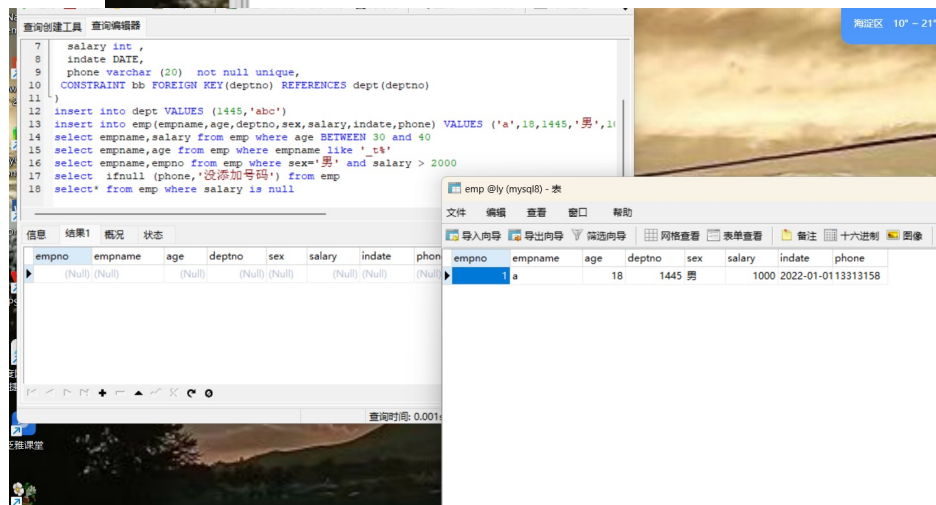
查询创建工具 查询编辑器

7 salary int ,
8 indate DATE,
9 phone varchar (20) not null unique,
10 CONSTRAINT bb FOREIGN KEY(deptno) REFERENCES dept(deptno)
11 )
12 insert into dept VALUES (1445,'abc')
13 insert into emp(empname,age,deptno,sex,salary,indate,phone) VALUES ('a',18,1445,'男',1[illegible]
14 select empname,salary from emp where age BETWEEN 30 and 40
15 select empname,age from emp where empname like '_t%'
16 select empname,empno from emp where sex='男' and salary > 2000
17 select ifnull (phone,'没添加号码') from emp
18 select* from emp where salary is null

信息 结果1 概况 状态

| empno | empname | age | deptno | sex | salary | indate | phon |
|---|---|---|---|---|---|---|---|
| (Null) | (Null) | (Null) | (Null) | (Null) | (Null) | (Null) | (Null |

查询时间: 0.001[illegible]

海淀区 10° ~ 21°

emp @ly (mysql8) - 表

文件 编辑 查看 窗口 帮助

导入向导 导出向导 筛选向导 网格查看 表单查看 备注 十六进制 图像

| empno | empname | age | deptno | sex | salary | indate | phone |
|---|---|---|---|---|---|---|---|
| 1 | a | 18 | 1445 | 男 | 1000 | 2022-01-01 | 13313158 |

雅课堂